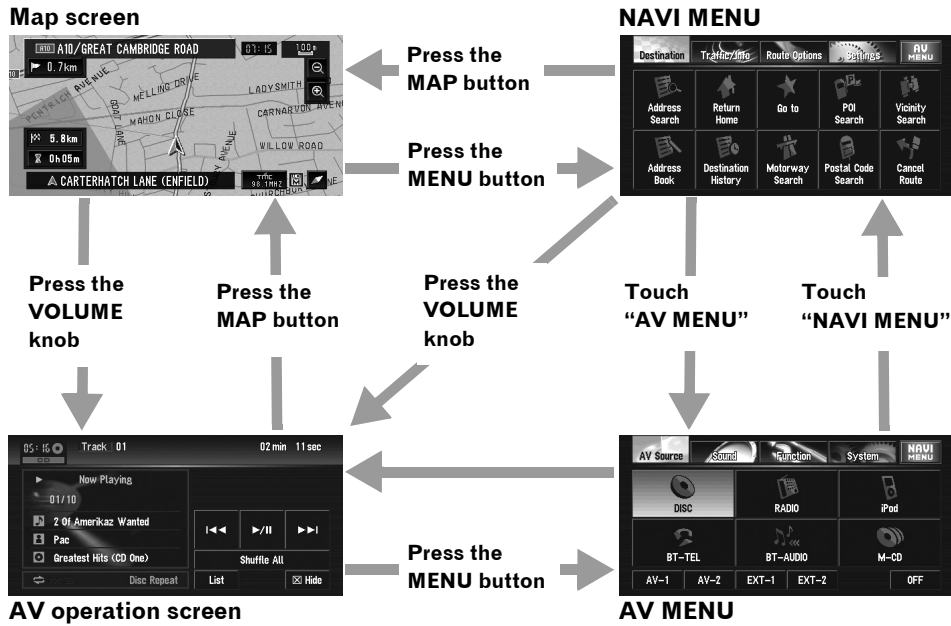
Map screen

A10 A10/GREAT CAMBRIDGE ROAD 07:15 100m
0.7km
PENTRICH AVENUE
MELLING DRIVE
LADYSMITH
MAHON CLOSE
CARNARVON AVENUE
WILLOW ROAD
5.8km
0h05m
CARTERHATCH LANE (ENFIELD)
TIME 98.1MHz

NAVI MENU

Destination Traffic Info Route Options Settings AV MENU
Address Search
Return Home
Go to
POI Search
Vicinity Search
Address Book
Destination History
Motorway Search
Postal Code Search
Cancel Route

Press the MAP button

Press the MENU button

Press the VOLUME knob

Press the MAP button

Press the VOLUME knob

Touch "AV MENU"

Touch "NAVI MENU"

05:16 Track 01 02 min 11 sec
Now Playing
01/10
2 Of Amerikaz Wanted
Pac
Greatest Hits (CD One)
Disc Repeat
Shuffle All
List
Hide

AV Source Sound Function System NAVI MENU
DISC
RADIO
iPod
BT-TEL
BT-AUDIO
M-CD
AV-1 AV-2 EXT-1 EXT-2 OFF

Press the MENU button

AV operation screen

AV MENU